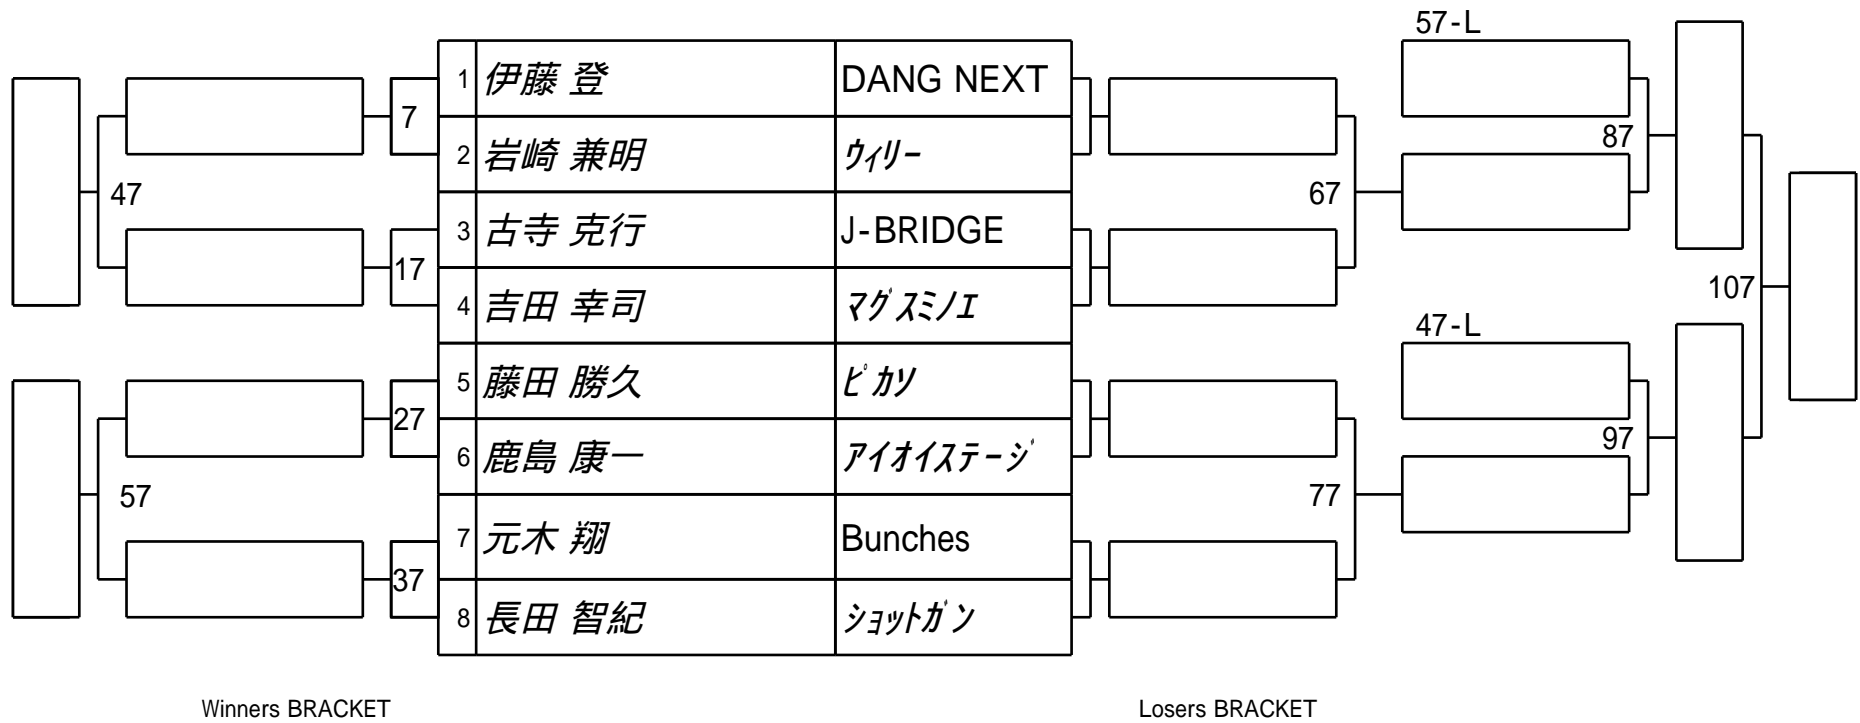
| | | |
|---|---|---|
| 1 | 伊藤 登 | DANG NEXT |
| 2 | 岩崎 兼明 | ｳｨﾘｰ |
| 3 | 古寺 克行 | J-BRIDGE |
| 4 | 吉田 幸司 | ﾏｸﾞｽﾐﾉｴ |
| 5 | 藤田 勝久 | ﾋﾟｶｿ |
| 6 | 鹿島 康一 | ｱｲｵｲｽﾃｰｼﾞ |
| 7 | 元木 翔 | Bunches |
| 8 | 長田 智紀 | ｼｮｯﾄｶﾞﾝ |

7
17
27
37
47
57

57-L
87
67
107
47-L
97
77

Winners BRACKET

Losers BRACKET